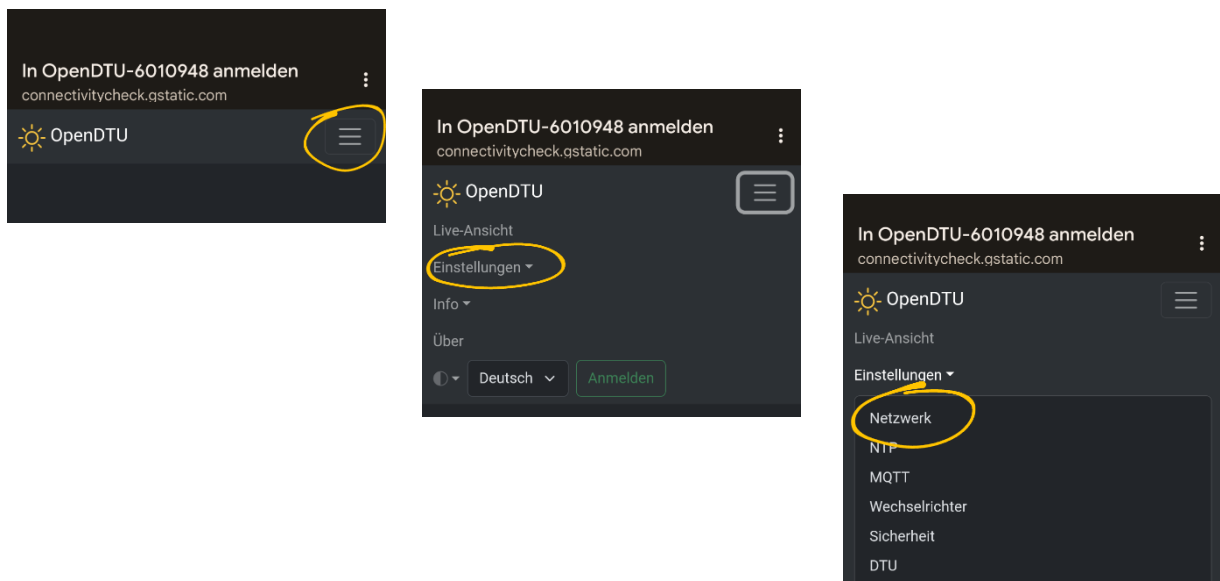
In OpenDTU-6010948 anmelden
connectivitycheck.gstatic.com

OpenDTU

In OpenDTU-6010948 anmelden
connectivitycheck.gstatic.com

OpenDTU

Live-Ansicht

Einstellungen

Info

Über

Deutsch

Anmelden

In OpenDTU-6010948 anmelden
connectivitycheck.gstatic.com

OpenDTU

Live-Ansicht

Einstellungen

Netzwerk

NTP

MQTT

Wechselrichter

Sicherheit

DTU